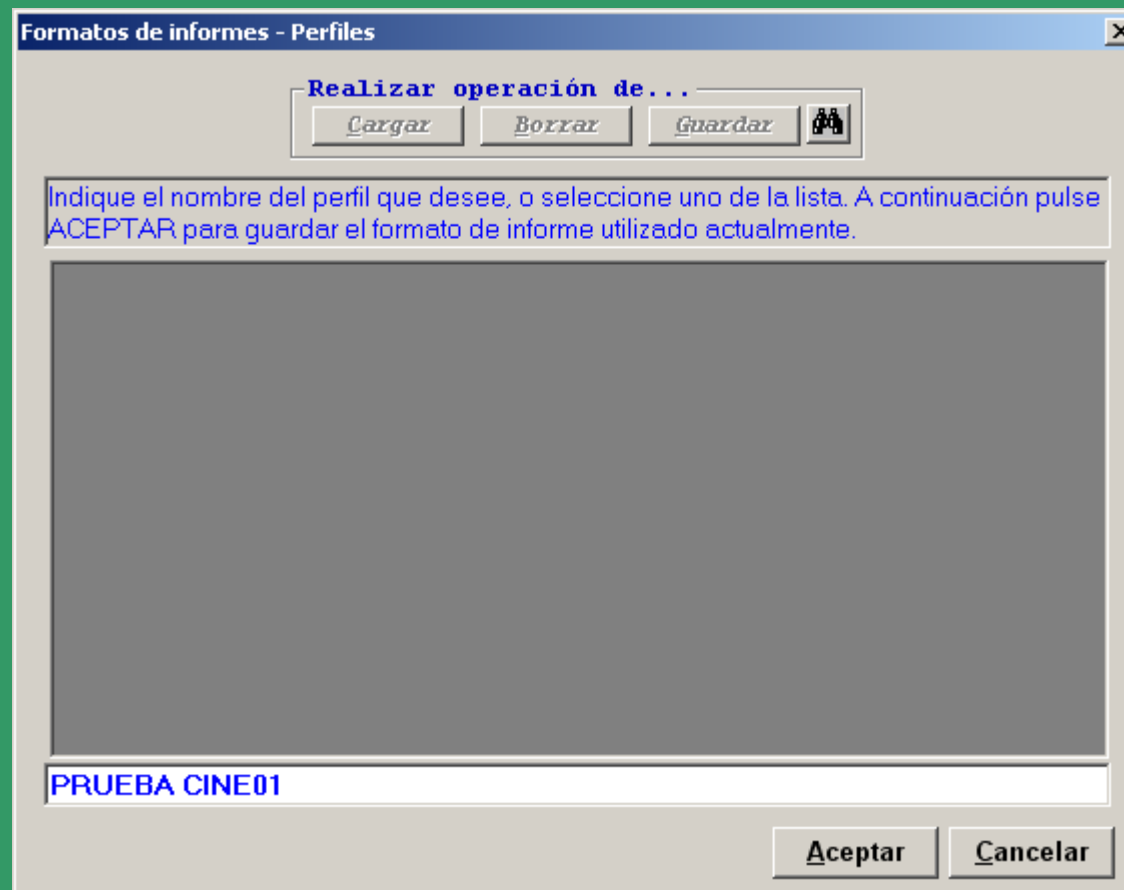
Formatos de informes - Perfiles

Realizar operación de...

Cargar

Borrar

Guardar

Indique el nombre del perfil que desee, o seleccione uno de la lista. A continuación pulse ACEPTAR para guardar el formato de informe utilizado actualmente.

PRUEBA CINE01

Aceptar

Cancelar